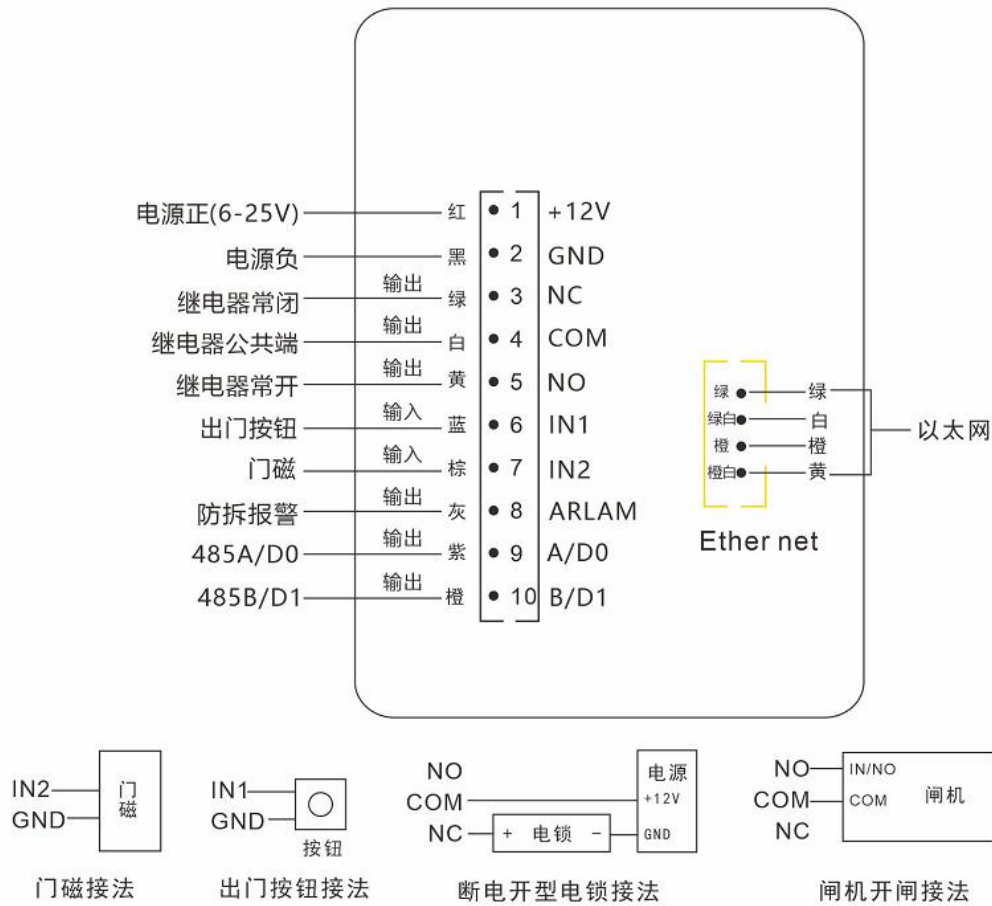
电源正(6-25V) 红 1 +12V
电源负 黑 2 GND
继电器常闭 输出 绿 3 NC
继电器公共端 输出 白 4 COM
继电器常开 输出 黄 5 NO
出门按钮 输入 蓝 6 IN1
门磁 输入 棕 7 IN2
防拆报警 输出 灰 8 ARLAM
485A/D0 输出 紫 9 A/D0
485B/D1 输出 橙 10 B/D1

绿 绿
绿白 白
橙 橙
橙白 黄
以太网
Ether net

IN2
GND
门磁
门磁接法

IN1
GND
按钮
出门按钮接法

NO
COM
NC
+ 电锁 −
电源
+12V
GND
断电开型电锁接法

NO
COM
NC
IN/NO
COM
闸机
闸机开闸接法